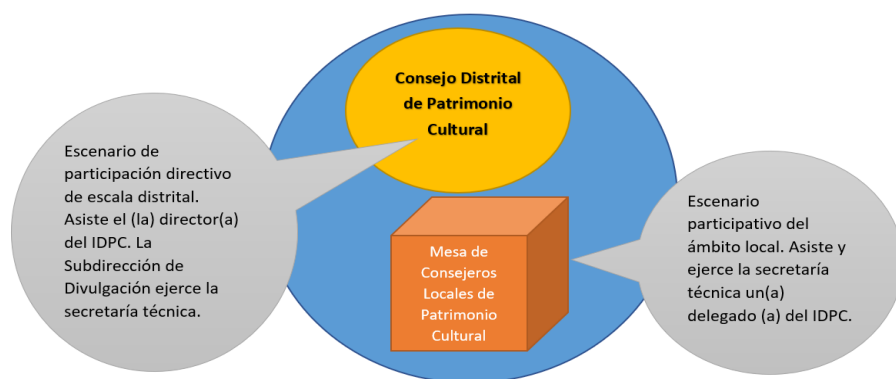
Consejo Distrital de Patrimonio Cultural

Escenario de participación directivo de escala distrital. Asiste el (la) director(a) del IDPC. La Subdirección de Divulgación ejerce la secretaría técnica.

Mesa de Consejeros Locales de Patrimonio Cultural

Escenario participativo del ámbito local. Asiste y ejerce la secretaría técnica un(a) delegado (a) del IDPC.